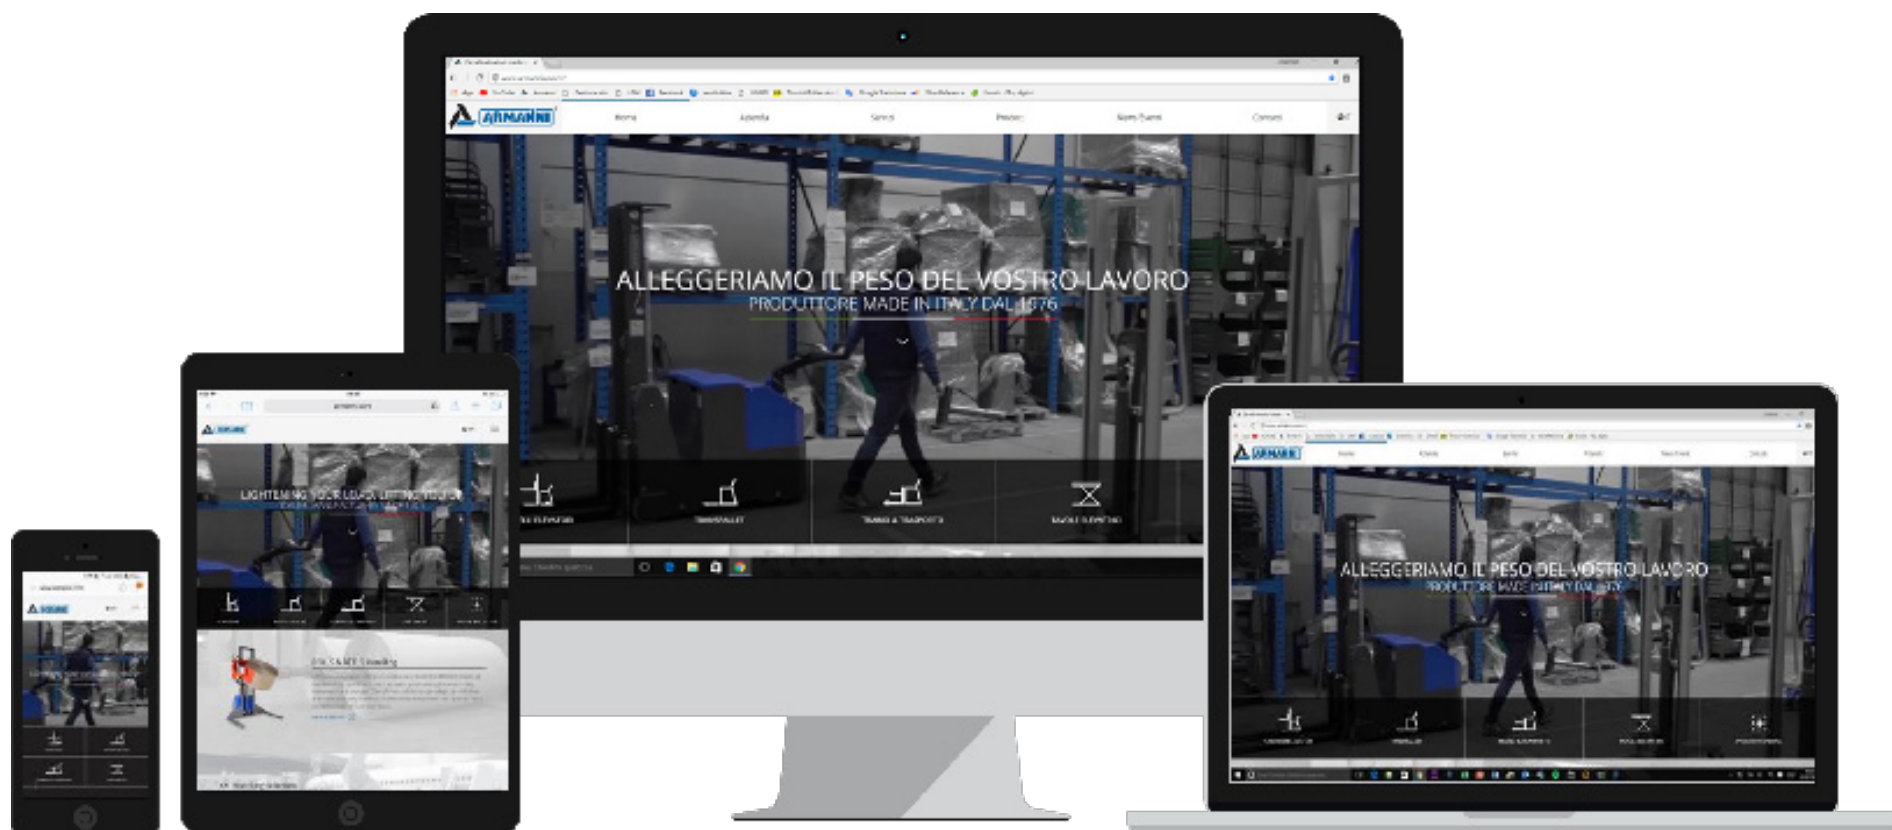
ARMANNI

Home Azienda Servizi Prodotti News/Eventi Contatti

ALLEGGERIAMO IL PESO DEL VOSTRO LAVORO
PRODUTTORE MADE IN ITALY DAL 1976

TRANSPALLET

TAVOLE ELEVATRICI

LIGHTENING YOUR LOAD, LIFTING YOUR
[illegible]

ARMANNI

ALLEGGERIAMO IL PESO DEL VOSTRO LAVORO
PRODUTTORE MADE IN ITALY DAL 1976

ARMANNI